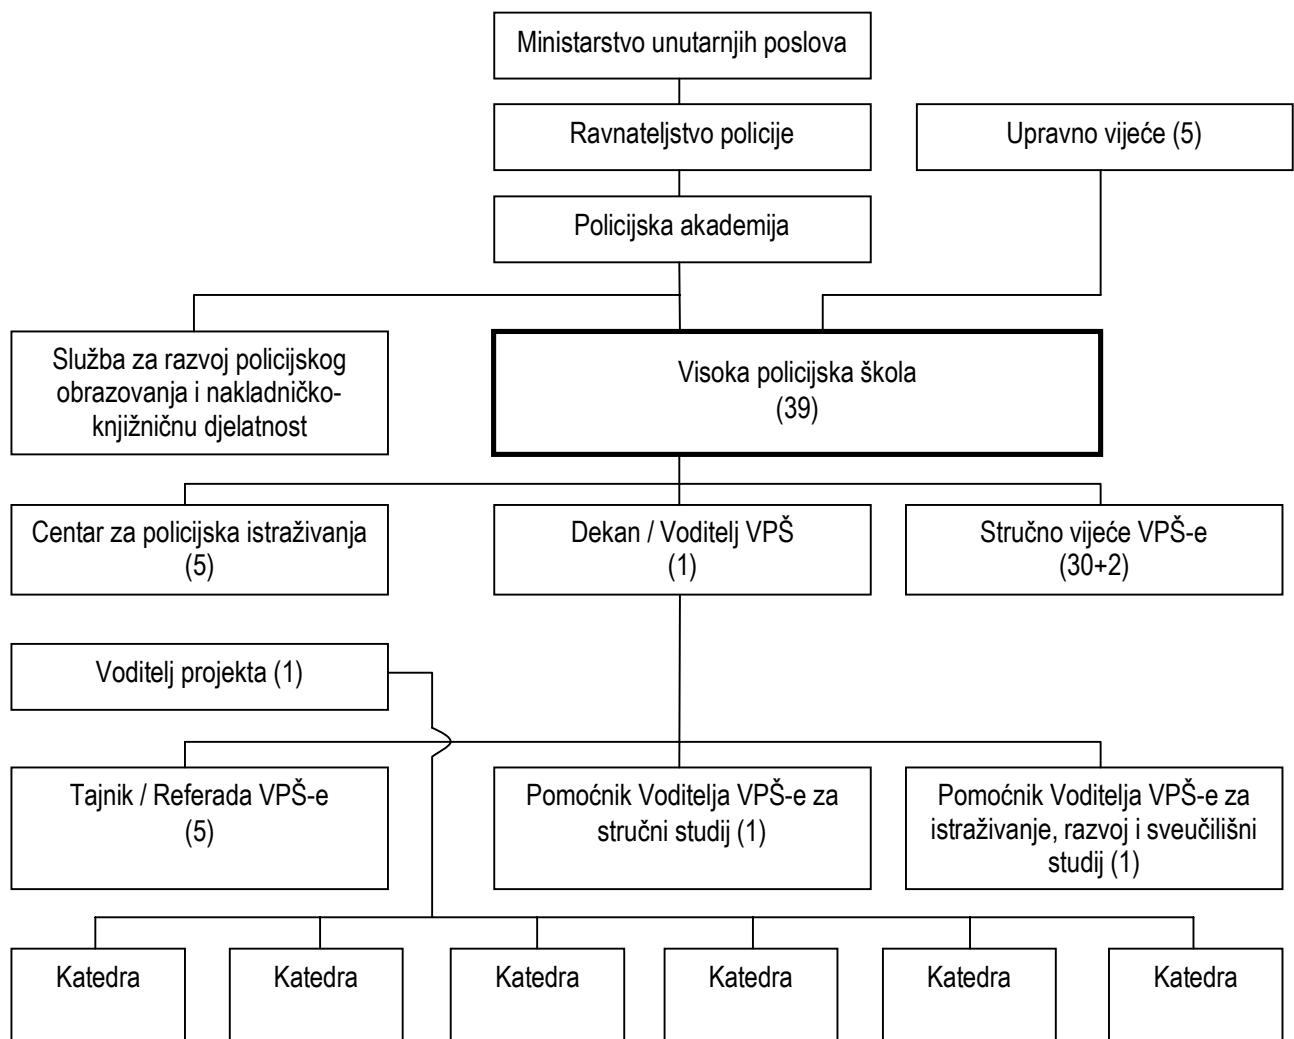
Ministarstvo unutarnjih poslova

Ravnateljstvo policije

Upravno vijeće (5)

Policijska akademija

Služba za razvoj policijskog obrazovanja i nakladničko-knjižničnu djelatnost

Visoka policijska škola (39)

Centar za policijska istraživanja (5)

Dekan / Voditelj VPŠ (1)

Stručno vijeće VPŠ-e (30+2)

Voditelj projekta (1)

Tajnik / Referada VPŠ-e (5)

Pomoćnik Voditelja VPŠ-e za stručni studij (1)

Pomoćnik Voditelja VPŠ-e za istraživanje, razvoj i sveučilišni studij (1)

Katedra

Katedra

Katedra

Katedra

Katedra

Katedra